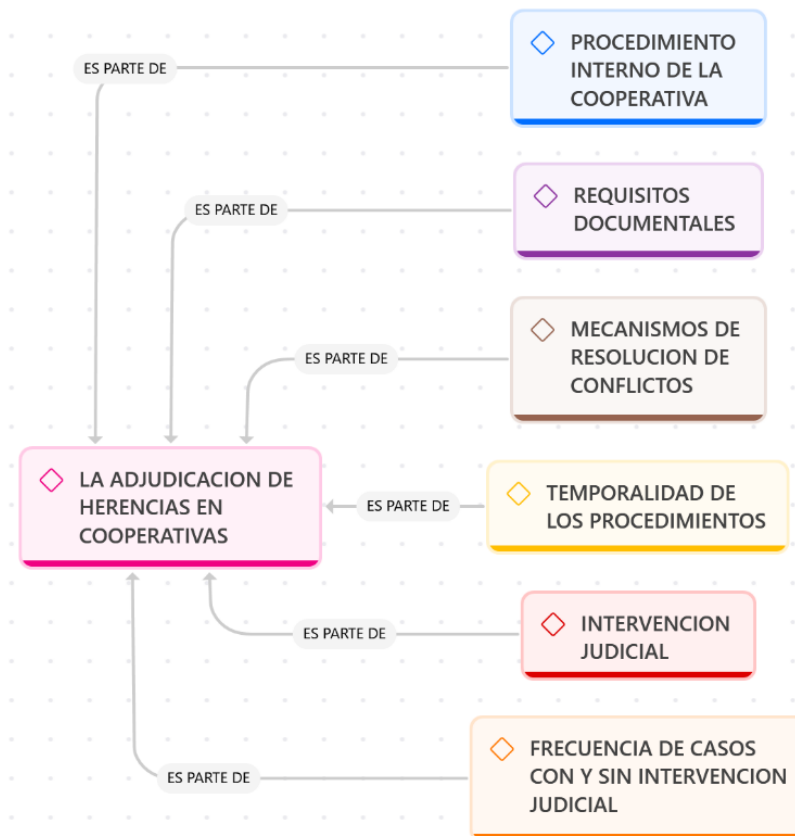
ES PARTE DE

PROCEDIMIENTO INTERNO DE LA COOPERATIVA

ES PARTE DE

REQUISITOS DOCUMENTALES

ES PARTE DE

MECANISMOS DE RESOLUCION DE CONFLICTOS

LA ADJUDICACION DE HERENCIAS EN COOPERATIVAS

ES PARTE DE

TEMPORALIDAD DE LOS PROCEDIMIENTOS

ES PARTE DE

INTERVENCION JUDICIAL

ES PARTE DE

FRECUENCIA DE CASOS CON Y SIN INTERVENCION JUDICIAL